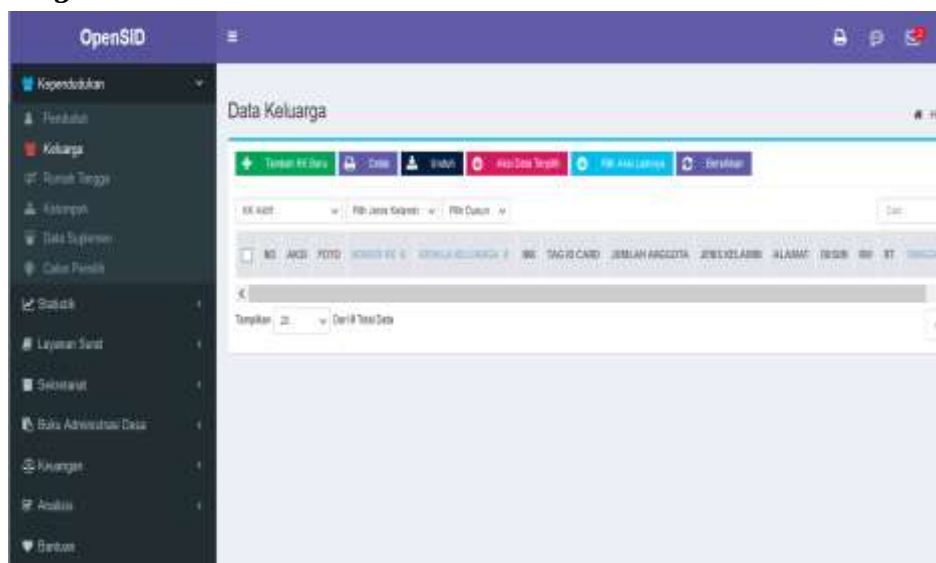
OpenSID

Kependudukan
Penduduk
Keluarga
Rumah Tangga
Kelompok
Data Suplemen
Calon Pemilih
Statistik
Layanan Surat
Sekretariat
Buku Administrasi Desa
Keuangan
Analisis
Bantuan

Data Keluarga

Tambah KK Baru
Cetak
Unduh
Aksi Data Terpilih
Pilih Aksi Lainnya
Bersihkan

KK Aktif
Pilih Jenis Kelamin
Pilih Dusun
Cari

| NO | AKSI | FOTO | NOMOR KK | KEPALA KELUARGA | NIK | TAG ID CARD | JUMLAH ANGGOTA | JENIS KELAMIN | ALAMAT | DUSUN | RW | RT | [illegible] |
|---|---|---|---|---|---|---|---|---|---|---|---|---|---|

Tampilkan 25 Dari 0 Total Data